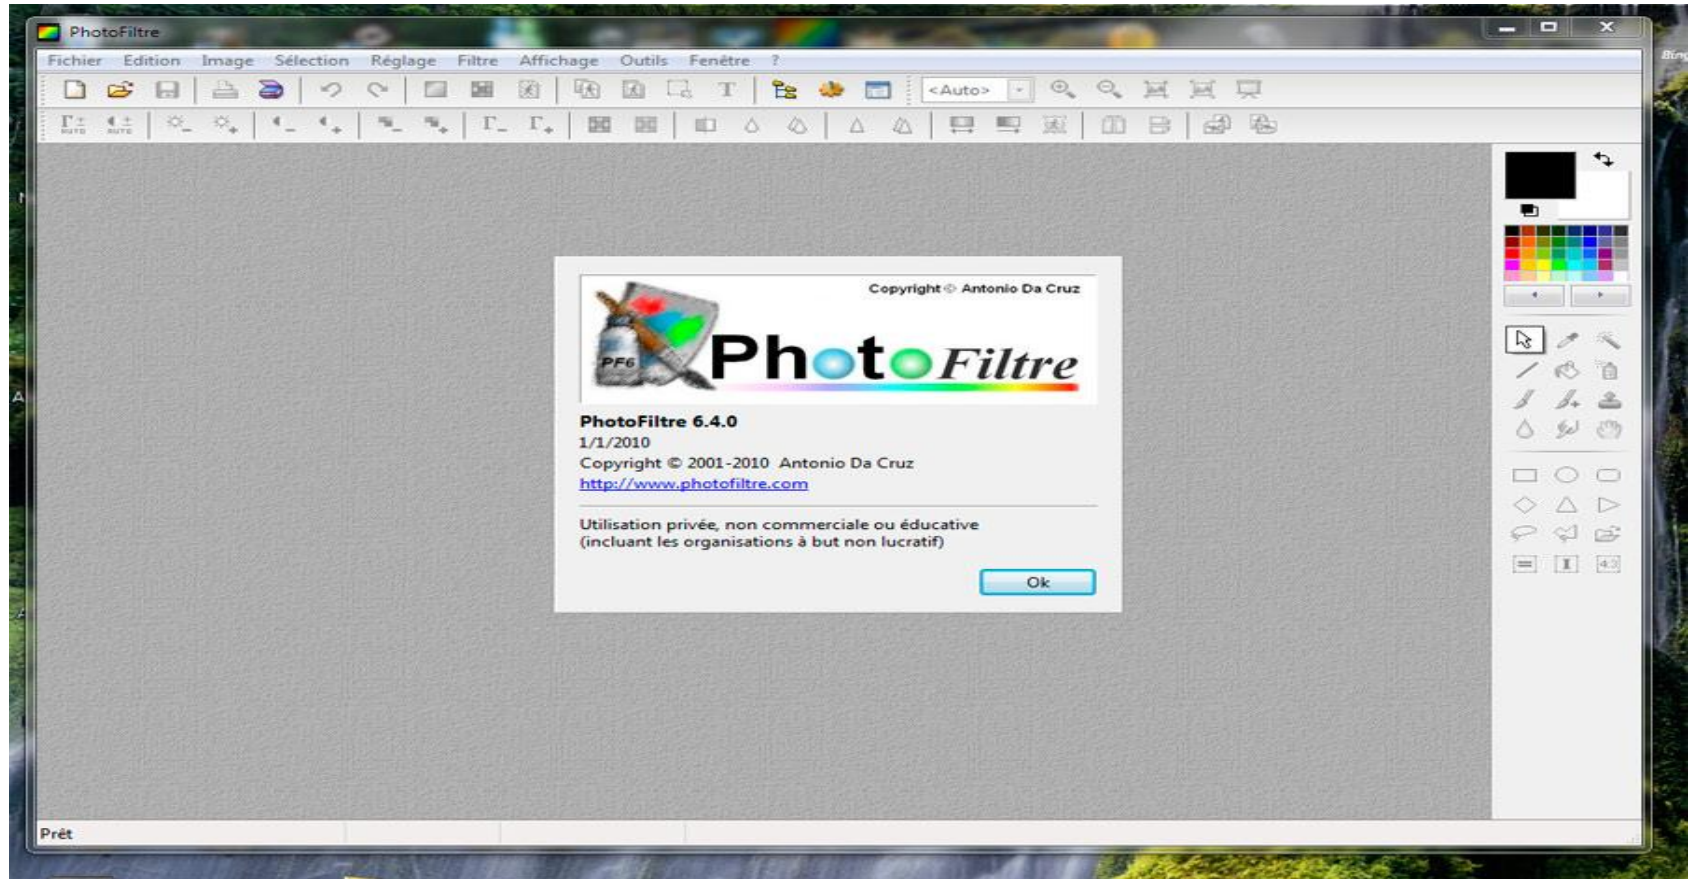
PhotoFiltre

Fichier Edition Image Sélection Réglage Filtre Affichage Outils Fenêtre ?

<Auto>

Copyright © Antonio Da Cruz

PF6

PhotoFiltre

PhotoFiltre 6.4.0
1/1/2010
Copyright © 2001-2010 Antonio Da Cruz
http://www.photofiltre.com

Utilisation privée, non commerciale ou éducative
(incluant les organisations à but non lucratif)

Ok

Prêt